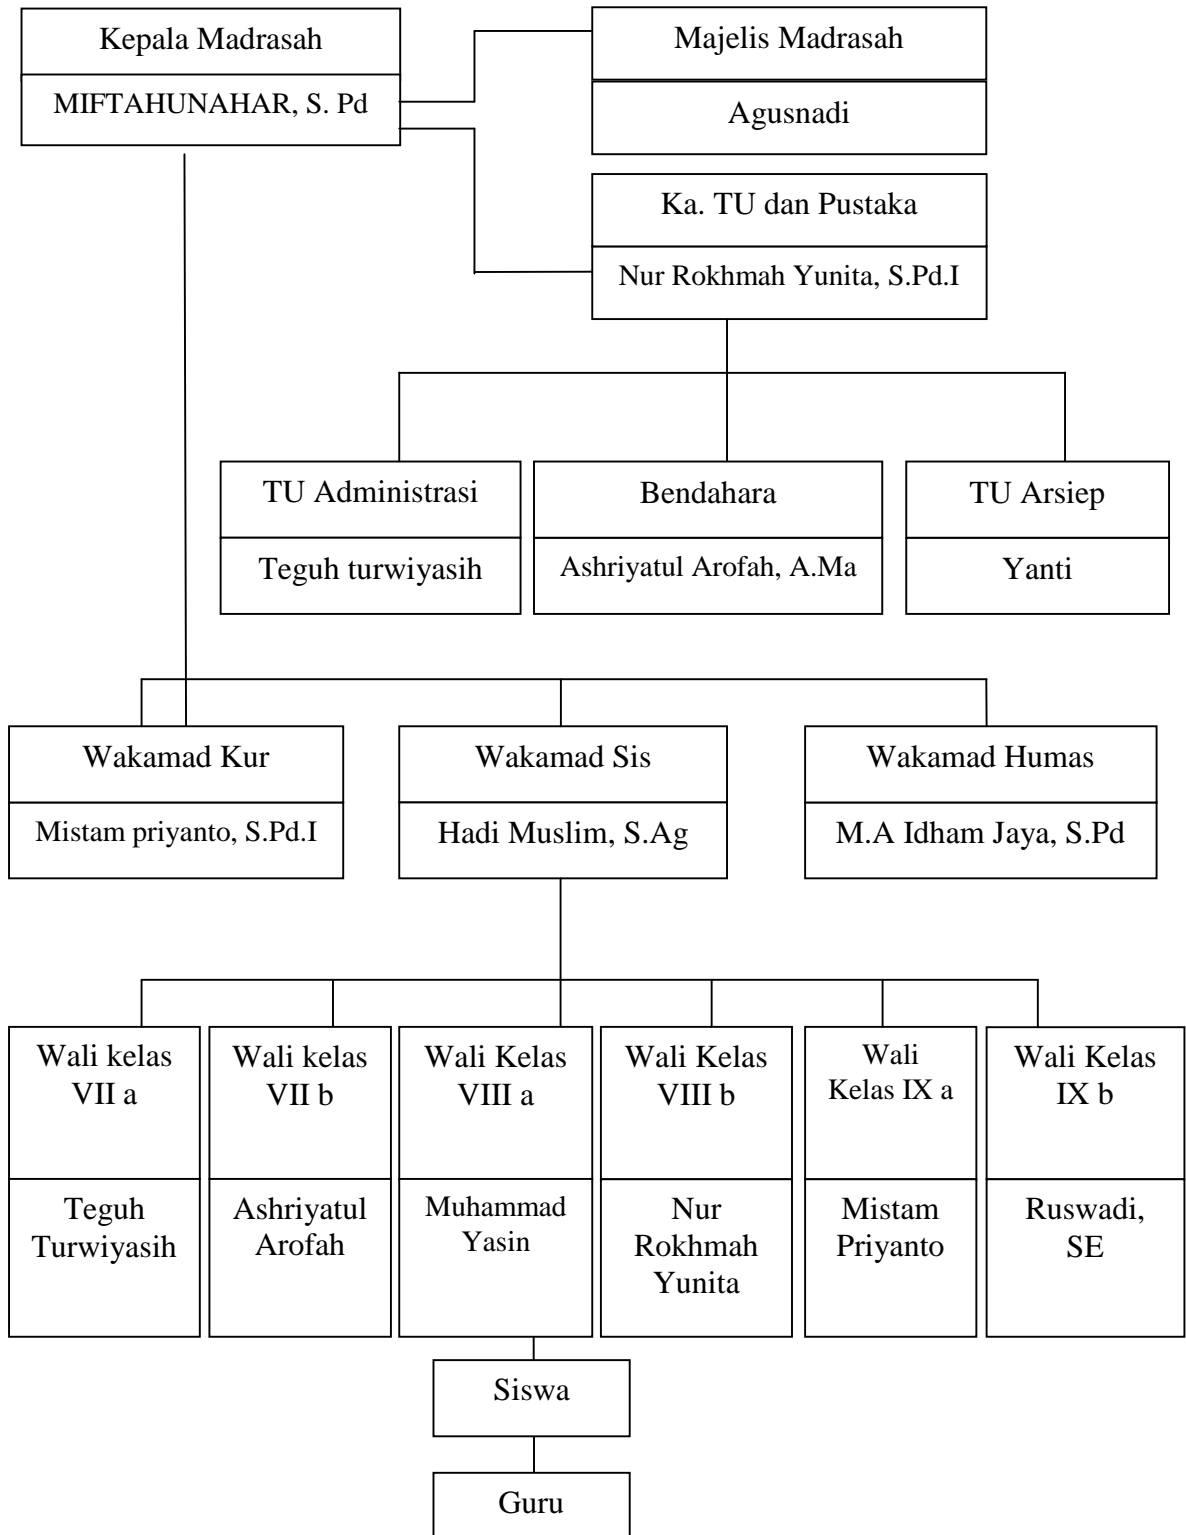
Kepala Madrasah

MIFTAHUNAHAR, S. Pd

Majelis Madrasah

Agusnadi

Ka. TU dan Pustaka

Nur Rokhmah Yunita, S.Pd.I

TU Administrasi

Teguh turwiyasih

Bendahara

Ashriyatul Arofah, A.Ma

TU Arsiep

Yanti

Wakamad Kur

Mistam priyanto, S.Pd.I

Wakamad Sis

Hadi Muslim, S.Ag

Wakamad Humas

M.A Idham Jaya, S.Pd

Wali kelas VII a

Teguh Turwiyasih

Wali kelas VII b

Ashriyatul Arofah

Wali Kelas VIII a

Muhammad Yasin

Wali Kelas VIII b

Nur Rokhmah Yunita

Wali Kelas IX a

Mistam Priyanto

Wali Kelas IX b

Ruswadi, SE

Siswa

Guru